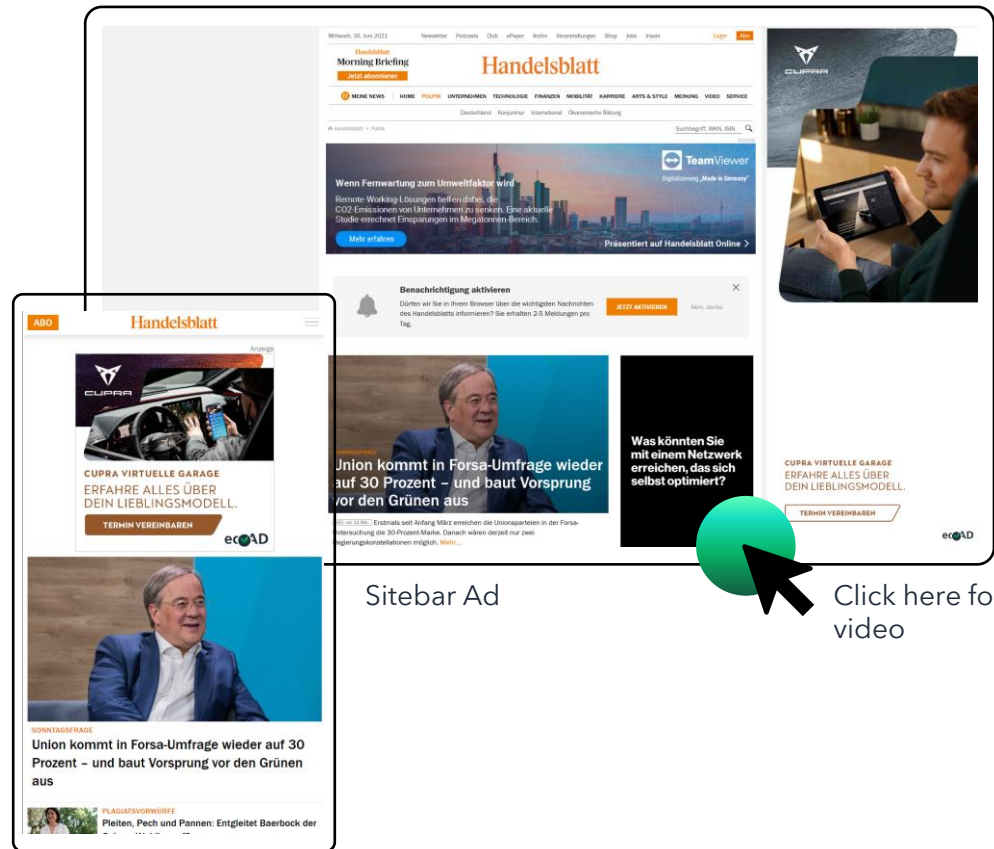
Mittwoch, 30. Juni 2021 Newsletter Podcasts Club ePaper Archiv Veranstaltungen Shop Jobs Invest Login Abo

Handelsblatt Morning Briefing
Jetzt abonnieren

Handelsblatt

MEINE NEWS HOME POLITIK UNTERNEHMEN TECHNOLOGIE FINANZEN MOBILITÄT KARRIERE ARTS & STYLE MEINUNG VIDEO SERVICE

Deutschland Konjunktur International Ökonomische Bildung

Handelsblatt > Politik

Suchbegriff, WKN, ISIN

TeamViewer
Digitalisierung „Made in Germany"

Wenn Fernwartung zum Umweltfaktor wird

Remote-Working-Lösungen helfen dabei, die CO2-Emissionen von Unternehmen zu senken. Eine aktuelle Studie errechnet Einsparungen im Megatonnen-Bereich.

Mehr erfahren

Präsentiert auf Handelsblatt Online >

Benachrichtigung aktivieren

Dürfen wir Sie in Ihrem Browser über die wichtigsten Nachrichten des Handelsblatts informieren? Sie erhalten 2-5 Meldungen pro Tag.

JETZT AKTIVIEREN Nein, danke

Union kommt in Forsa-Umfrage wieder auf 30 Prozent – und baut Vorsprung vor den Grünen aus

Erstmals seit Anfang März erreichen die Unionsparteien in der Forsa-Untersuchung die 30-Prozent-Marke. Danach wären derzeit nur zwei Regierungskonstellationen möglich. Mehr...

Was könnten Sie mit einem Netzwerk erreichen, das sich selbst optimiert?

CUPRA

CUPRA VIRTUELLE GARAGE
ERFAHRE ALLES ÜBER DEIN LIEBLINGSMODELL.
TERMIN VEREINBAREN
ecoAD

ABO Handelsblatt

Anzeige

CUPRA

CUPRA VIRTUELLE GARAGE
ERFAHRE ALLES ÜBER DEIN LIEBLINGSMODELL.
TERMIN VEREINBAREN
ecoAD

SONNTAGSFRAGE
Union kommt in Forsa-Umfrage wieder auf 30 Prozent – und baut Vorsprung vor den Grünen aus

PLAGIATSVORWÜRFE
Pleiten, Pech und Pannen: Entgleitet Baerbock der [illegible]

Sitebar Ad

Click here fo video